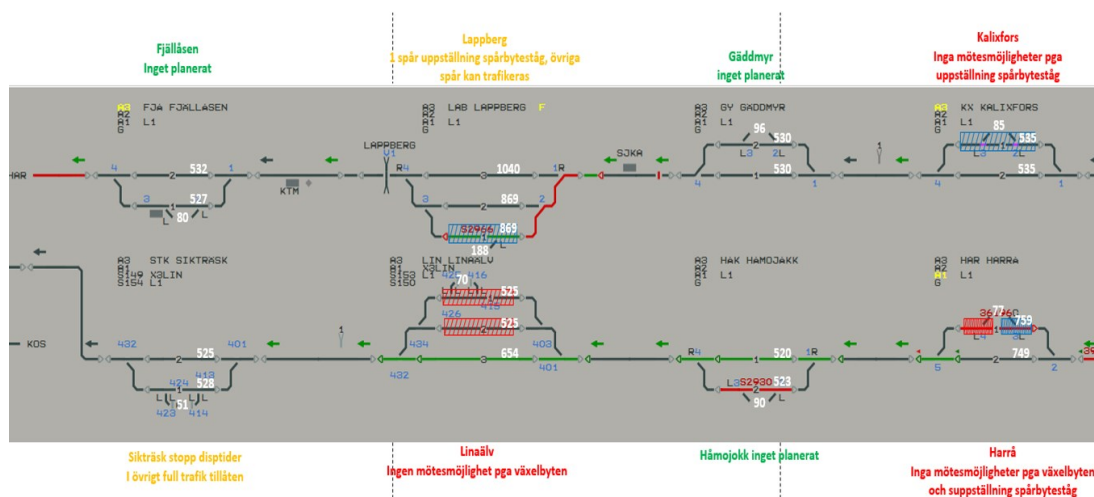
Fjällåsen
Inget planerat

Lappberg
1 spår uppställning spårbyteståg, övriga spår kan trafikeras

Gäddmyr
inget planerat

Kalixfors
Inga mötesmöjligheter pga uppställning spårbyteståg

A3 FJA FJÄLLÅSEN
A2
A1 L1
G

HAR 4 2 532 1
3 527
1 80 L
KTM

A3 LAB LAPPBERG F
A2
A1 L1
G

LAPPBERG
V1
R4 1040 1R
3 2 869 2
S2966 869
188 L
SJKA

A3 GY GÄDDMYR
A2
A1 L1
G

96 530
L3 2 2L
4 1 530 1

A3 KX KALIXFORS
A2
A1 L1
G

85 535
L3 2L
4 2 535 1

A3 STK SIKTRÄSK
A1
S149 X3LIN
S154 L1

KOS 432 2 525 401
424 413
1 528
L L L
423 151 414

A3 LIN LINAÄLV
A1 X3LIN
S153 L1
S150
70 416
525
425
426
525
434 403
432 654 401

A3 HAK HAMOJAKK
A2
A1 L1
G

R4 1 520 1R
L3 S2930 523
90 L

A3 HRR HARRA
A2
A1 L1
G

367760 759
L4 3L
5 2 749 2

Sikträsk stopp disptider
I övrigt full trafik tillåten

Linaälv
Ingen mötesmöjlighet pga växelbyten

Håmojokk inget planerat

Harrå
Inga mötesmöjligheter pga växelbyten och suppställning spårbyteståg